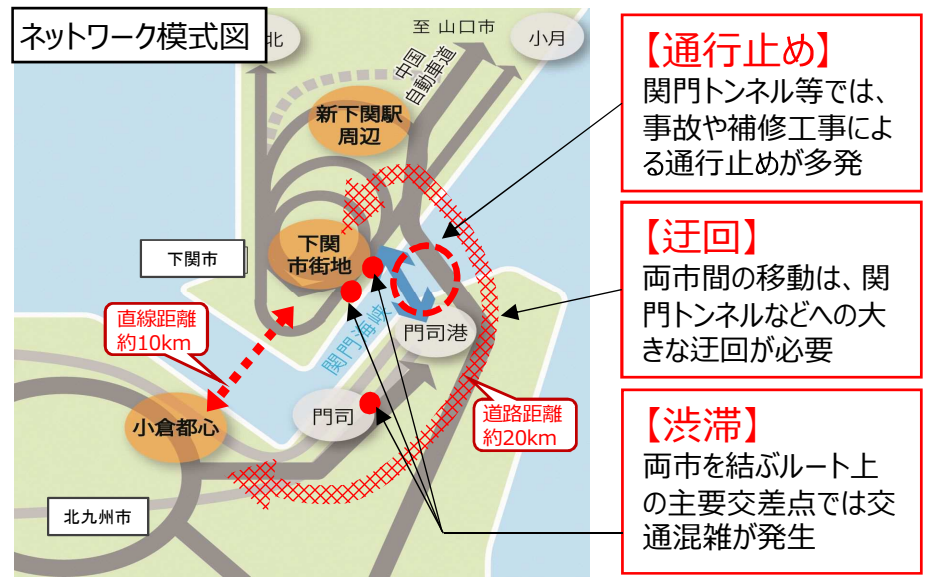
ネットワーク模式図

北

至 山口市

小月

中国自動車道

新下関駅周辺

下関市

下関市街地

関門海峡

門司港

直線距離約10km

小倉都心

門司

道路距離約20km

北九州市

【通行止め】
関門トンネル等では、事故や補修工事による通行止めが多発

【迂回】
両市間の移動は、関門トンネルなどへの大きな迂回が必要

【渋滞】
両市を結ぶルート上の主要交差点では交通混雑が発生